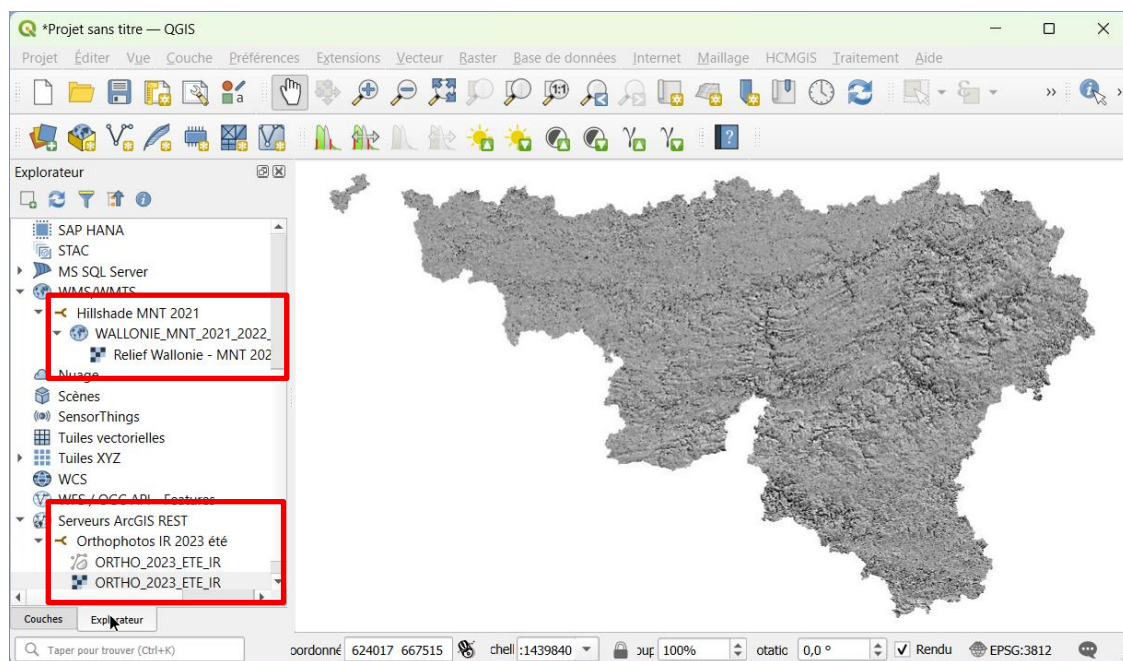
*Projet sans titre — QGIS

Projet Éditer Vue Couche Préférences Extensions Vecteur Raster Base de données Internet Maillage HCMGIS Traitement Aide

Explorateur

SAP HANA
STAC
MS SQL Server
WMS/WMTS
Hillshade MNT 2021
WALLONIE_MNT_2021_2022_
Relief Wallonie - MNT 202
Nuage
Scènes
SensorThings
Tuiles vectorielles
Tuiles XYZ
WCS
WFS / OGC API - Features
Serveurs ArcGIS REST
Orthophotos IR 2023 été
ORTHO_2023_ETE_IR
ORTHO_2023_ETE_IR

Couches Explorateur

Taper pour trouver (Ctrl+K)

oordonné 624017 667515 chell :1439840 oup 100% otatic 0,0 ° Rendu EPSG:3812